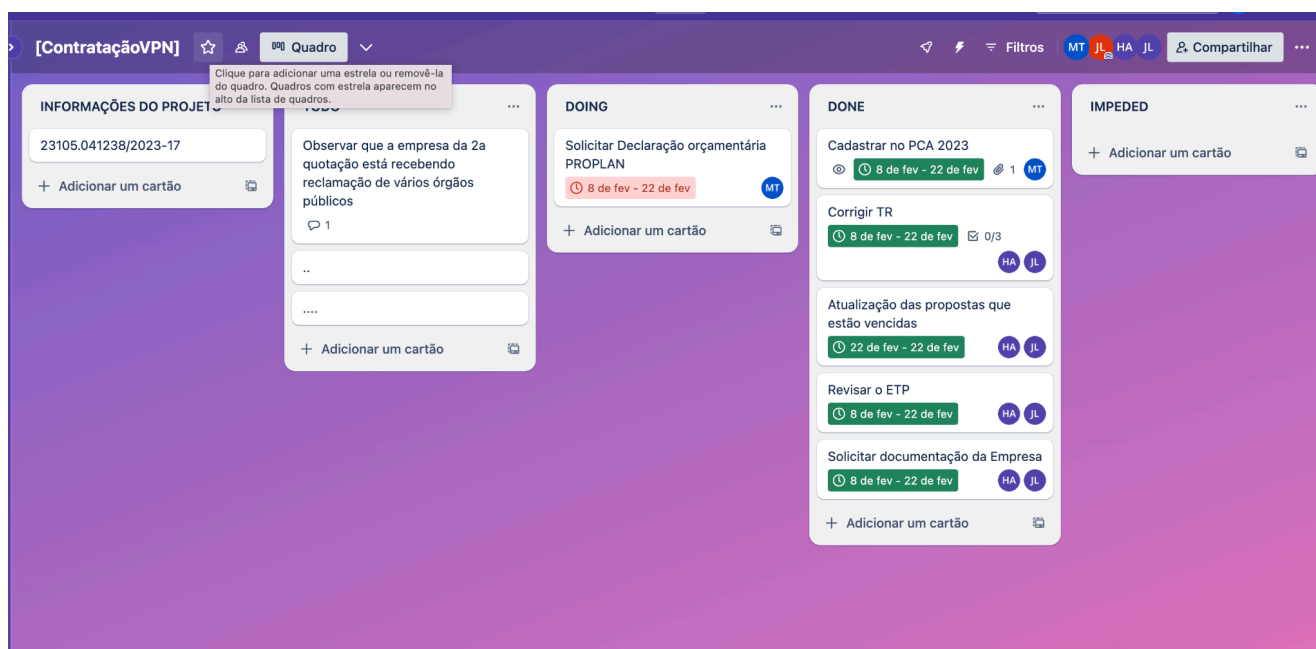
[ContrataçãoVPN] Quadro

Clique para adicionar uma estrela ou removê-la do quadro. Quadros com estrela aparecem no alto da lista de quadros.

Filtros MT JL HA JL Compartilhar ···

INFORMAÇÕES DO PROJETO ···

23105.041238/2023-17

+ Adicionar um cartão

TODO ···

Observar que a empresa da 2a quotação está recebendo reclamação de vários órgãos públicos

1

..

....

+ Adicionar um cartão

DOING ···

Solicitar Declaração orçamentária PROPLAN

8 de fev - 22 de fev MT

+ Adicionar um cartão

DONE ···

Cadastrar no PCA 2023

8 de fev - 22 de fev 1 MT

Corrigir TR

8 de fev - 22 de fev 0/3

HA JL

Atualização das propostas que estão vencidas

22 de fev - 22 de fev HA JL

Revisar o ETP

8 de fev - 22 de fev HA JL

Solicitar documentação da Empresa

8 de fev - 22 de fev HA JL

+ Adicionar um cartão

IMPEDED ···

+ Adicionar um cartão